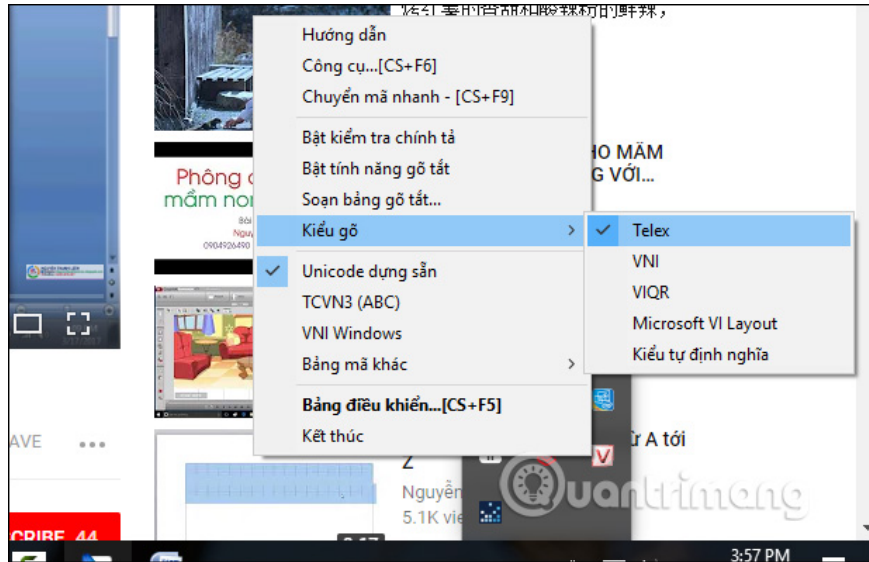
Hướng dẫn
Công cụ...[CS+F6]
Chuyển mã nhanh - [CS+F9]
Bật kiểm tra chính tả
Bật tính năng gõ tắt
Soạn bảng gõ tắt...
Kiểu gõ
Unicode dựng sẵn
TCVN3 (ABC)
VNI Windows
Bảng mã khác
Bảng điều khiển...[CS+F5]
Kết thúc

Telex
VNI
VIQR
Microsoft VI Layout
Kiểu tự định nghĩa

Phông
mầm non
HO MĂM
G VỚI...
ừ A tới
Z
Nguyễn
5.1K vie
AVE
CRIBE 44
3:57 PM
Quantrimang